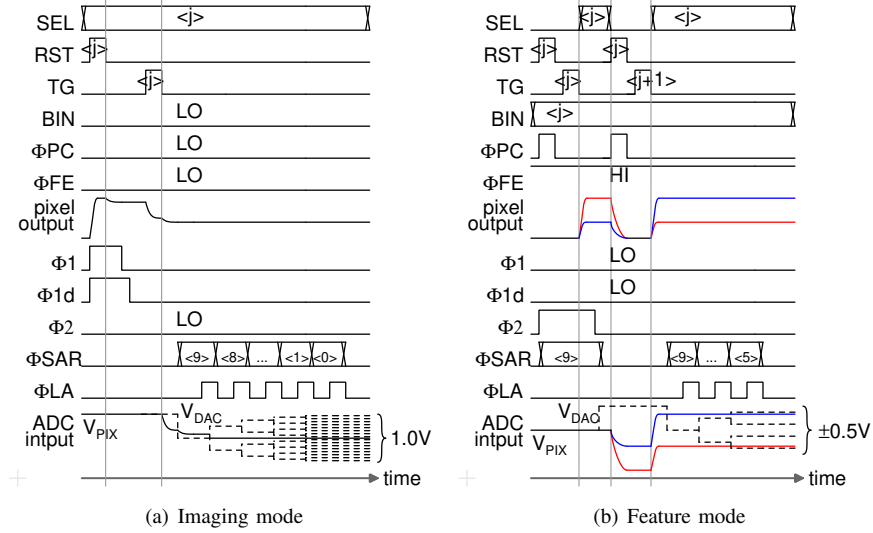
SEL <j>
RST <j>
TG <j>
BIN LO
ΦPC LO
ΦFE LO
pixel output
Φ1
Φ1d
Φ2 LO
ΦSAR <9> <8> ... <1> <0>
ΦLA
ADC intput $V_{PIX}$ $V_{DAC}$ 1.0V
time

(a) Imaging mode

SEL <j> <j>
RST <j> <j>
TG <j> <j+1>
BIN <j>
ΦPC
ΦFE HI
pixel output
Φ1 LO
Φ1d LO
Φ2
ΦSAR <9> <9> ... <5>
ΦLA
ADC intput $V_{DAC}$ $V_{PIX}$ ±0.5V
time

(b) Feature mode